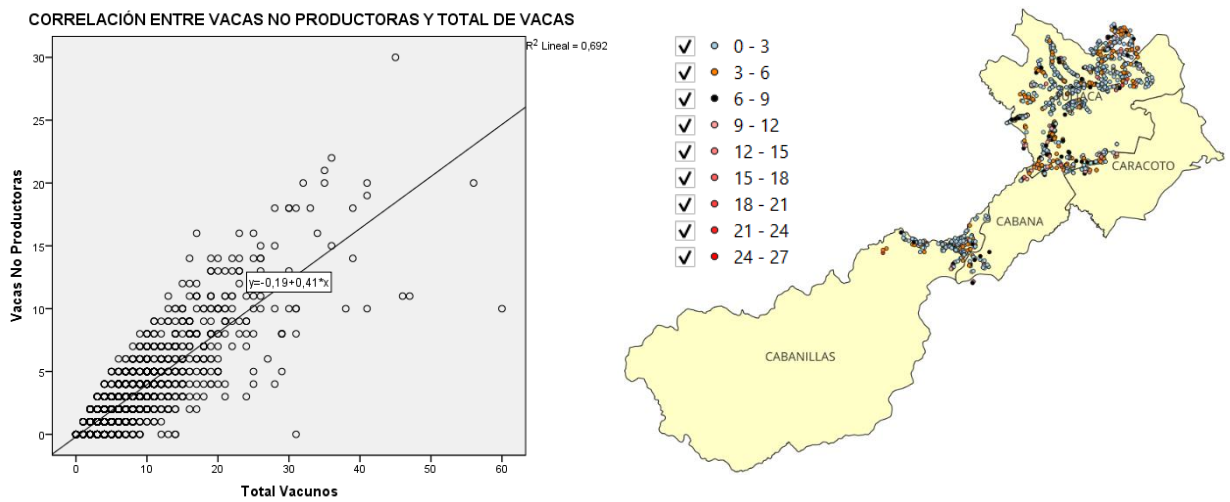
CORRELACIÓN ENTRE VACAS NO PRODUCTORAS Y TOTAL DE VACAS

$R^2$ Lineal = 0,692

Vacas No Productoras

30
25
20
15
10
5
0

y=-0,19+0,41*x

0 10 20 30 40 50 60

Total Vacunos

0 - 3
3 - 6
6 - 9
9 - 12
12 - 15
15 - 18
18 - 21
21 - 24
24 - 27

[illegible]ACA
CARACOTO
CABANA
CABANILLAS